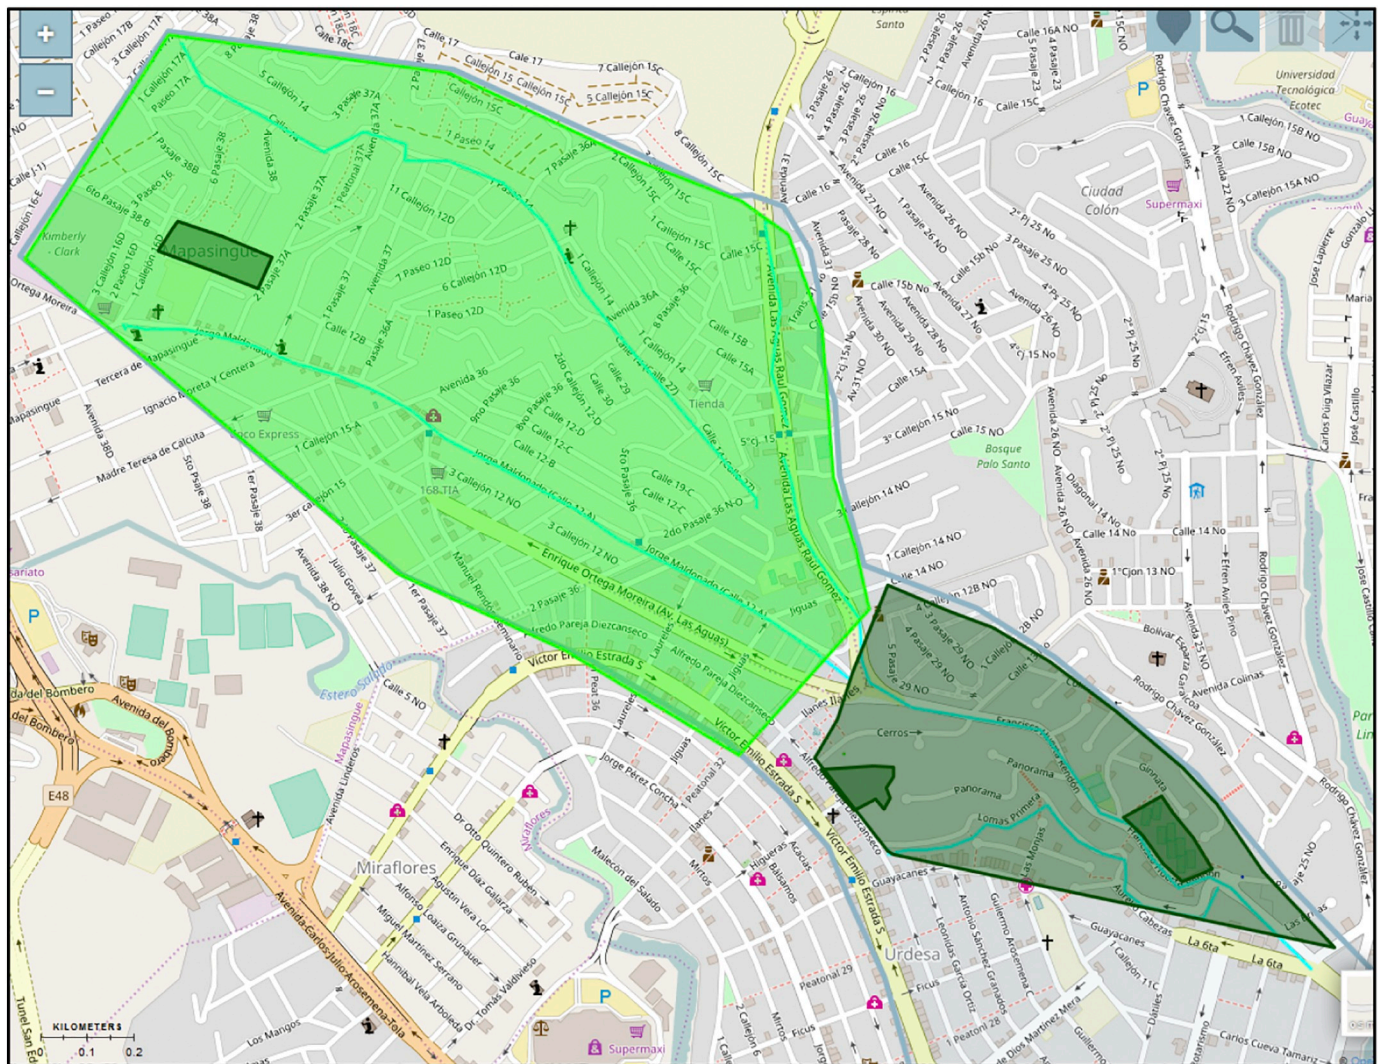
+
−
Mapasingue
Kimberly Clark
Ortega Moreira
Tercera de
Ignacio Loreta Y Centera
Madre Teresa de Calcuta
Coco Express
Tienda
168 TIA
Jorge Maldonado
Enrique Ortega Moreira (Av. Las Aguas)
Alfredo Pareja Diezcanseco
Victor Emilio Estrada S
Avenida Las Aguas Raul Gomez
Ciudad Colón
Supermaxi
Universidad Tecnológica Ecotec
Bosque Palo Santo
Rodrigo Chávez González
Cerros
Panorama
Lomas Primera
Francisco de Icaza Rendón
Miraflores
Urdesa
Avenida del Bombero
E48
Estero Salado
Avenida Carlos Julio Arosemena Tola
Supermaxi
Guayacanes
La 6ta
Calle 15C
Calle 14 NO
Calle 15A
Calle 15B
Calle 12B
Calle 12-C
Calle 12-D
Avenida 36
Avenida 37
Avenida 36A
Calle 17
Calle 16
Calle 16A NO
Calle 15B NO
Calle 15A
Avenida 26 NO
Avenida 27 NO
Avenida 28 NO
Avenida 29 NO
Avenida 30 NO
Avenida 31
Jose Castillo
Carlos Puig Vilazar
Jorge Perez Concha
Malecón del Salado
Dr Otto Quintero Rubén
Enrique Díaz Galarza
Agustin Vera Lor
Alfonso Loaiza Grunauer
Miguel Martinez Serrano
Hannibal Vela Arboleda
Dr. Tomás Valdivieso
Los Mangos
Avenida Linderos
Calle 5 NO
Jiguas
Ficus
Mirtos
Balsamos
Higueras
Acacias
Ilanes
Peatonal 29
Peatonal 28
Guillermo Arosemena C
Antonio Sánchez Granados
Leonidas García Ortiz
Bolivar Esparza Garaicoa
Avenida Colinas
Efrén Aviles Pino
Carlos Cueva Tamariz
Túnel San Eduardo
KILOMETERS
0.1
0.2